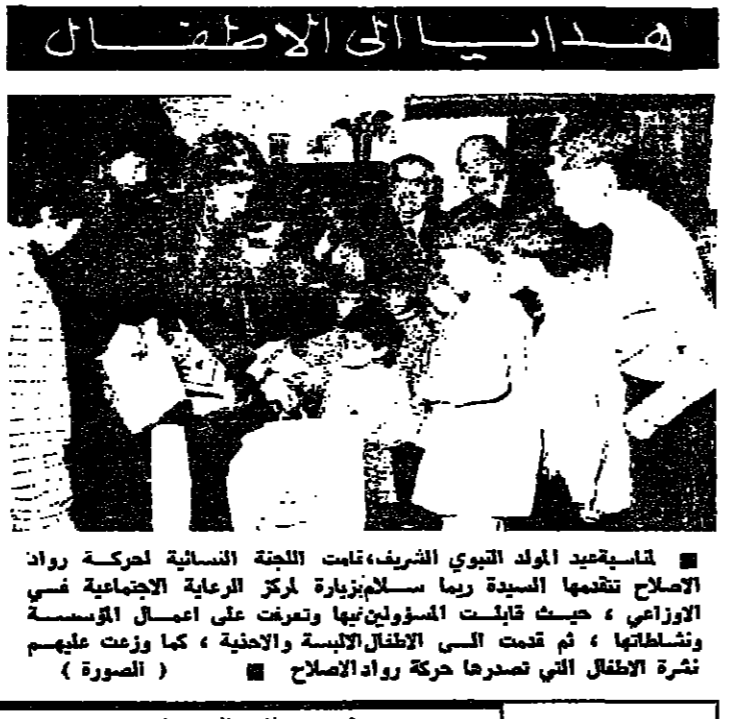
هدايا الى الاطفال

■ لمناسبةعيد المولد النبوي الشريف،قامت اللجنة النسائية لحركة رواد الاصلاح تتقدمها السيدة ريما سلام بزيارة لمركز الرعاية الاجتماعية في الاوزاعي ، حيث قابلت المسؤولين فيها وتعرفت على اعمال المؤسسة ونشاطاتها ، ثم قدمت الى الاطفال الالبسة والاحذية ، كما وزعت عليهم نشرة الاطفال التي تصدرها حركة رواد الاصلاح ■ ( الصورة )